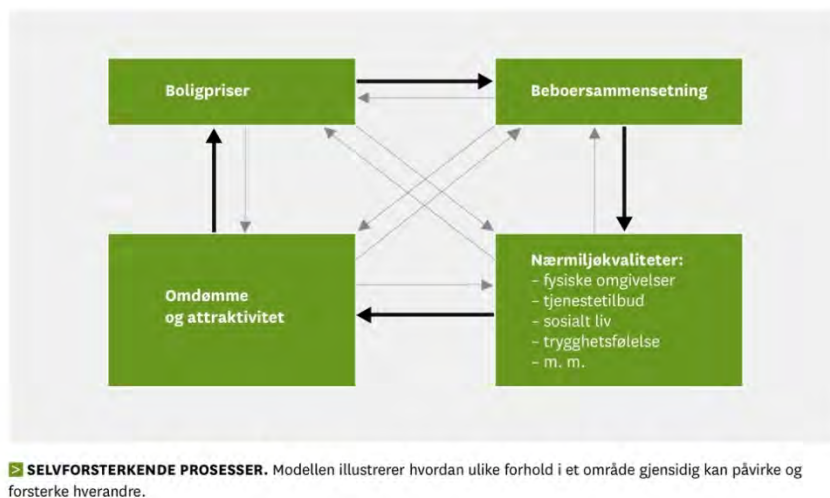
Boligpriser

Beboersammensetning

Omdømme og attraktivitet

Nærmiljøkvaliteter:
- fysiske omgivelser
- tjenestetilbud
- sosialt liv
- trygghetsfølelse
- m. m.

SELVFORSTERKENDE PROSESSER. Modellen illustrerer hvordan ulike forhold i et område gjensidig kan påvirke og forsterke hverandre.